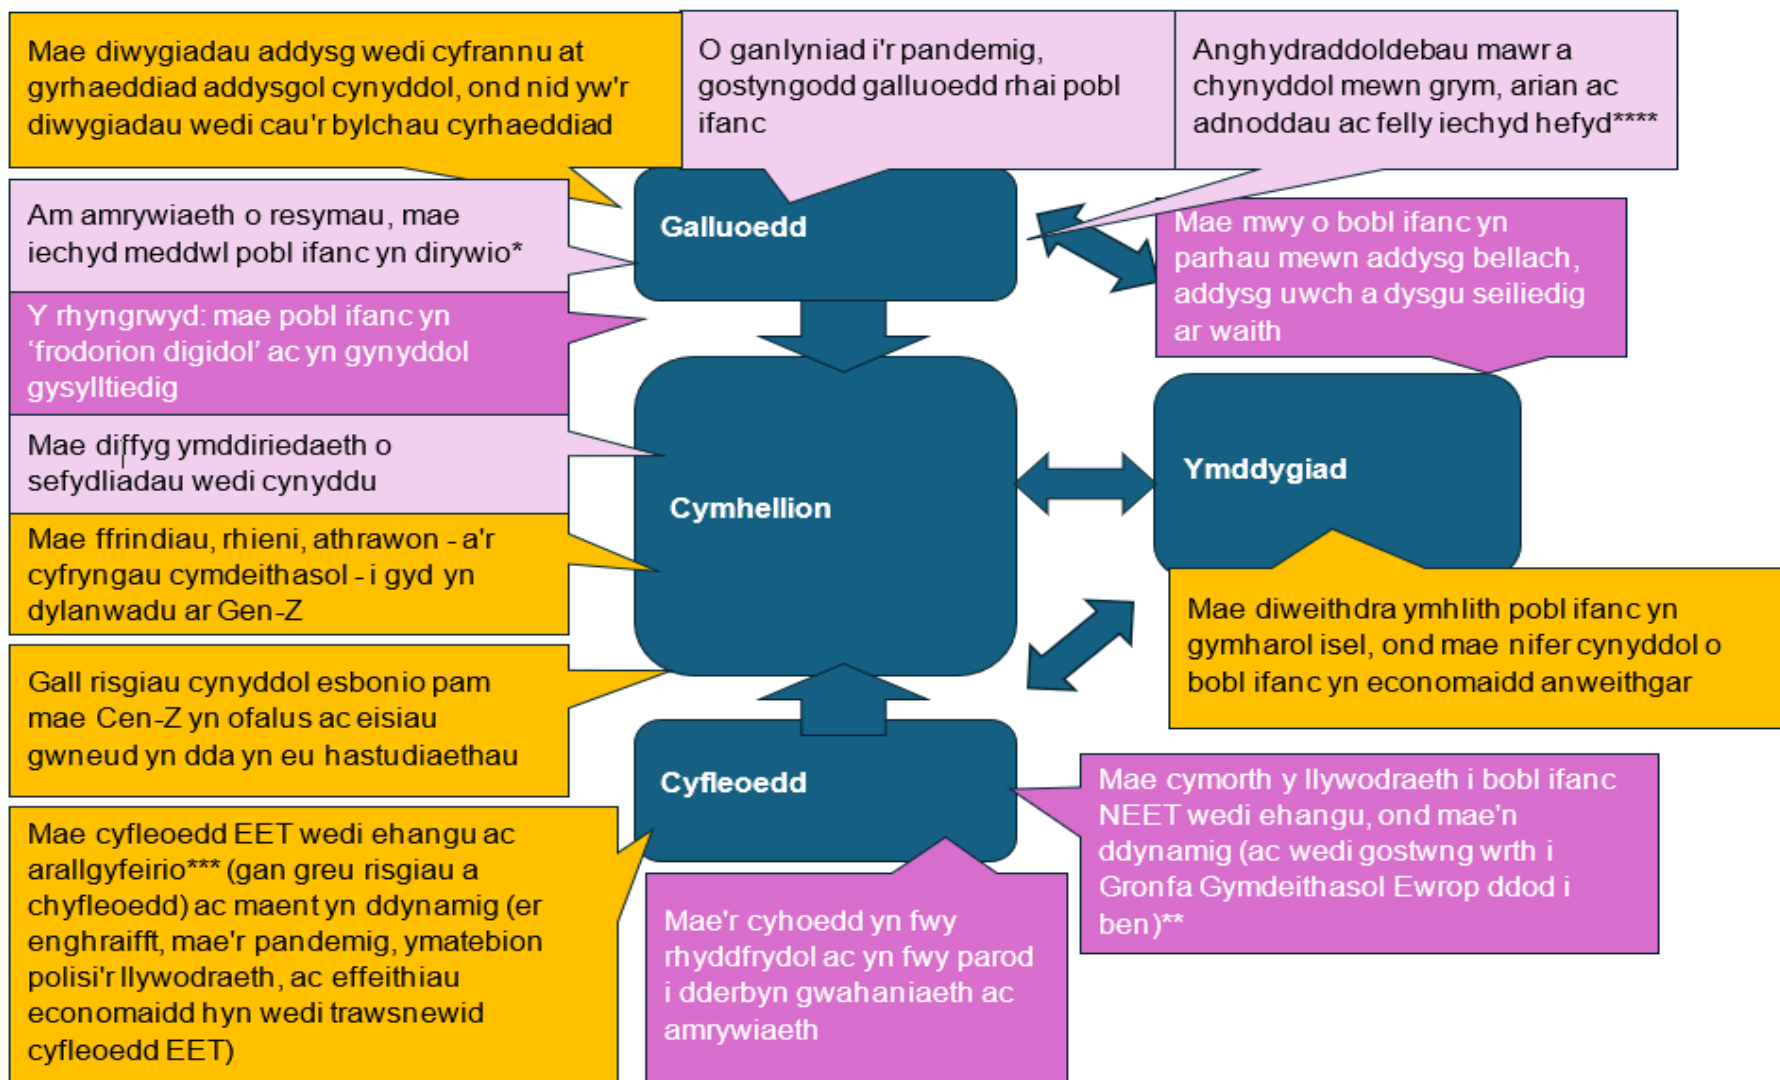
Mae diwygiadau addysg wedi cyfrannu at gyrhaeddiad addysgol cynyddol, ond nid yw'r diwygiadau wedi cau'r bylchau cyrhaeddiad

O ganlyniad i'r pandemig, gostyngodd galluoedd rhai pobl ifanc

Anghydraddoldebau mawr a chynyddol mewn grym, arian ac adnoddau ac felly iechyd hefyd****

Am amrywiaeth o resymau, mae iechyd meddwl pobl ifanc yn dirywio*

Galluoedd

Mae mwy o bobl ifanc yn parhau mewn addysg bellach, addysg uwch a dysgu seiliedig ar waith

Y rhyngrwyd: mae pobl ifanc yn ‘frodorion digidol’ ac yn gynyddol gysylltiedig

Mae diffyg ymddiriedaeth o sefydliadau wedi cynyddu

Cymhellion

Ymddygiad

Mae ffrindiau, rhieni, athrawon - a'r cyfryngau cymdeithasol - i gyd yn dylanwadu ar Gen-Z

Mae diweithdra ymhlith pobl ifanc yn gymharol isel, ond mae nifer cynyddol o bobl ifanc yn economaidd anweithgar

Gall risgiau cynyddol esbonio pam mae Cen-Z yn ofalus ac eisiau gwneud yn dda yn eu hastudiaethau

Cyfleoedd

Mae cymorth y llywodraeth i bobl ifanc NEET wedi ehangu, ond mae'n ddynamig (ac wedi gostwng wrth i Gronfa Gymdeithasol Ewrop ddod i ben)**

Mae cyfleoedd EET wedi ehangu ac arallgyfeirio*** (gan greu risgiau a chyfleoedd) ac maent yn ddynamig (er enghraifft, mae'r pandemig, ymatebion polisi'r llywodraeth, ac effeithiau economaidd hyn wedi trawsnewid cyfleoedd EET)

Mae'r cyhoedd yn fwy rhyddfrydol ac yn fwy parod i dderbyn gwahaniaeth ac amrywiaeth